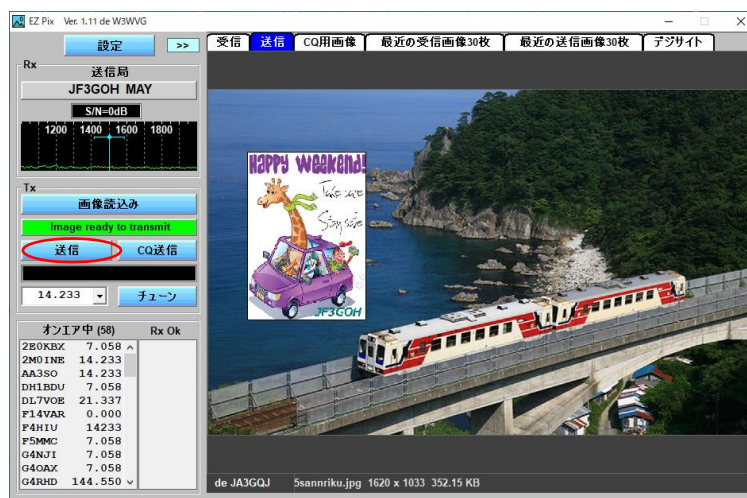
EZ Pix Ver. 1.11 de W3WVG

設定 >>

Rx
送信局
JF3GOH MAY
S/N=0dB
1200 1400 1600 1800

Tx
画像読込み
Image ready to transmit
送信 CQ送信
14.233 チューン

オンエア中 (58) Rx Ok
2E0KBX 7.058
2M0INE 14.233
AA3SO 14.233
DH1BDU 7.058
DL7VOE 21.337
F14VAR 0.000
F4HIU 14233
F5MMC 7.058
G4NJI 7.058
G4OAX 7.058
G4RHD 144.550

受信 送信 CQ用画像 最近の受信画像30枚 最近の送信画像30枚 デジサイト

HAPPY WEEKEND!
Take care
Stay safe
JF3GOH

de JA3GQJ 5sannriku.jpg 1620 x 1033 352.15 KB